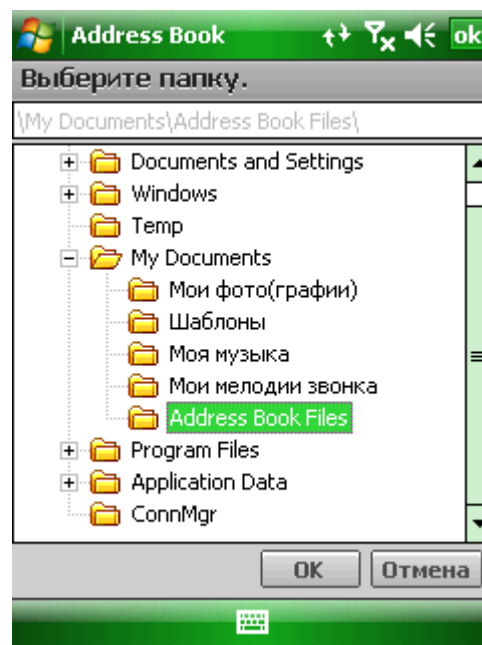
Address Book ok

Выберите папку.

\My Documents\Address Book Files\

Documents and Settings
Windows
Temp
My Documents
Мои фото(графии)
Шаблоны
Моя музыка
Мои мелодии звонка
Address Book Files
Program Files
Application Data
ConnMgr

OK
Отмена